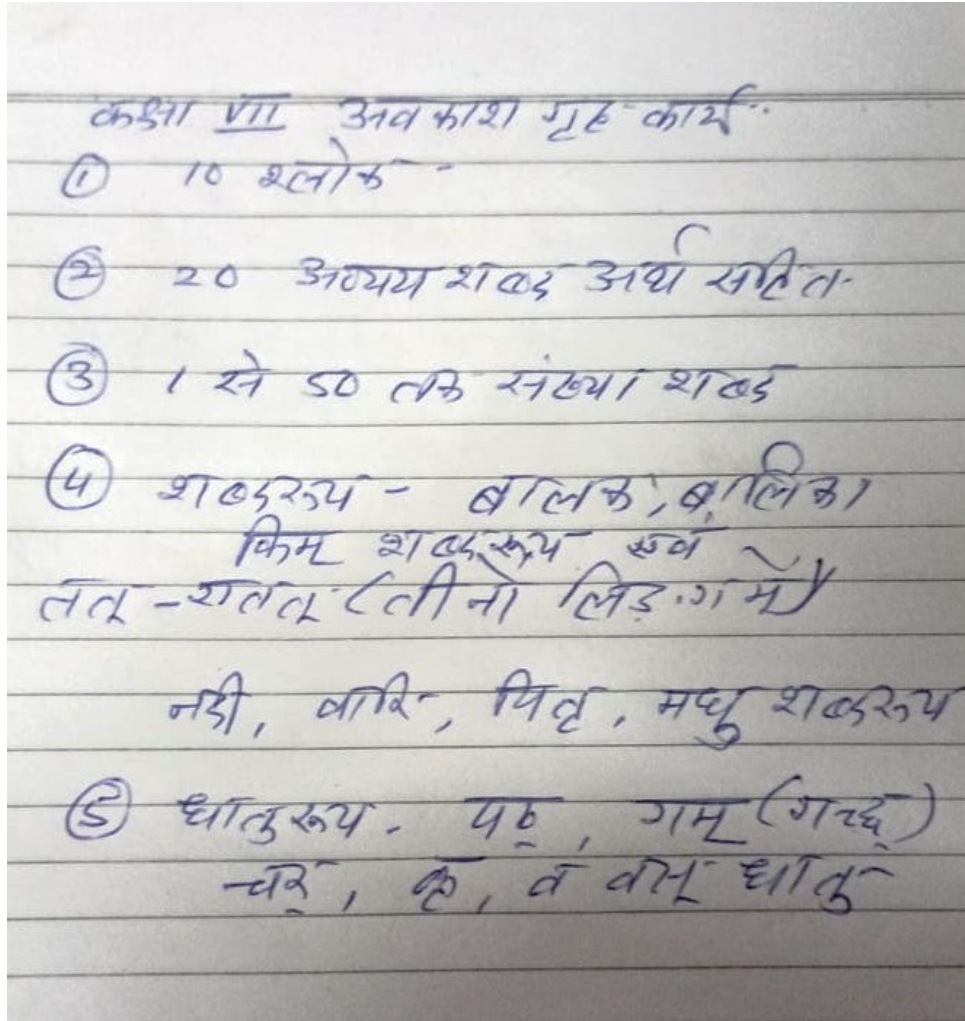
कक्षा VII अवकाश गृह कार्य
① 10 श्लोक
② 20 अव्यय शब्द अर्थ सहित
③ 1 से 50 तक संख्या शब्द
④ शब्दरूप - बालक, बालिका
किम् शब्दरूप एवं
तत् - एतत् (तीनो लिङ्ग में)
नदी, वारि, पितृ, मधु शब्दरूप
⑤ धातुरूप - पठ्, गम् (गच्छ्)
चर्, कृ, व वस् धातु